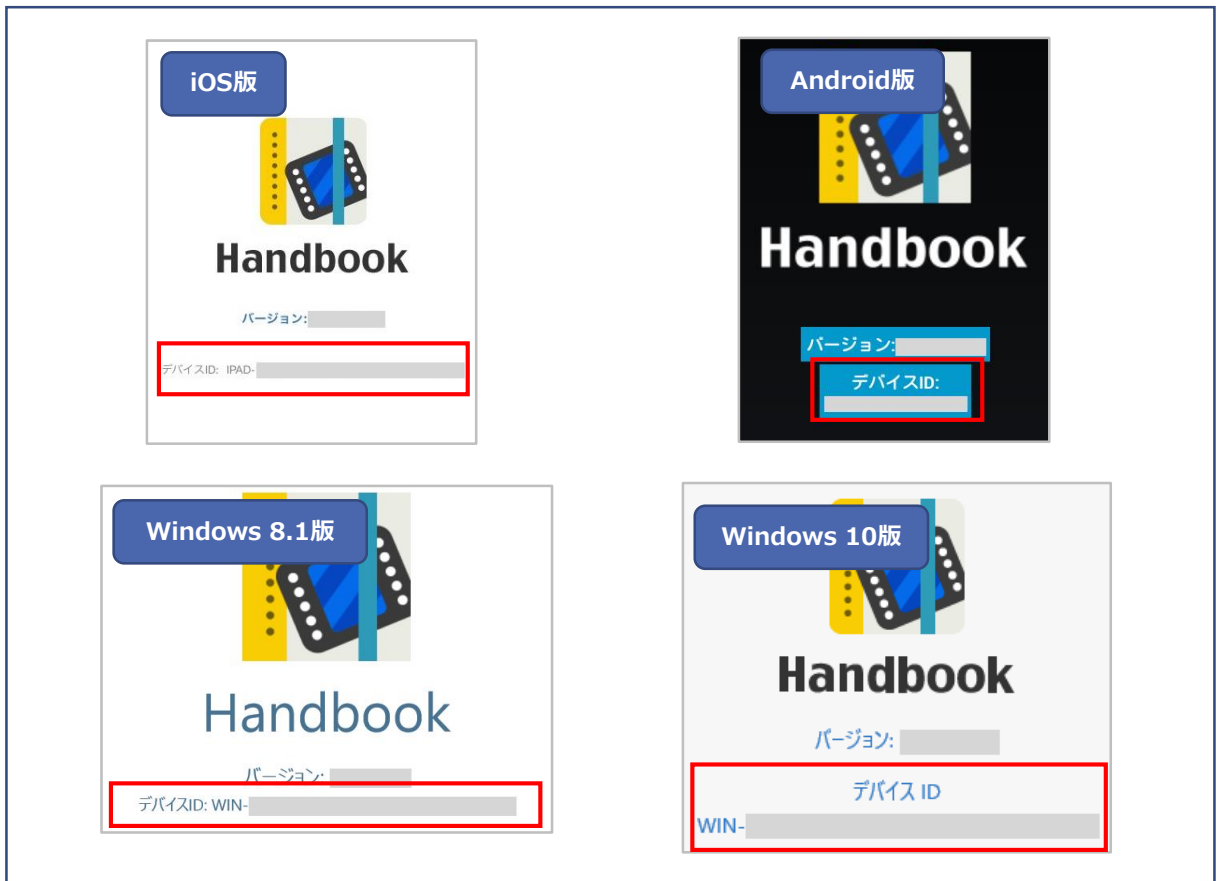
iOS版

Handbook

バージョン:

デバイスID: IPAD-

Android版

Handbook

バージョン:

デバイスID:

Windows 8.1版

Handbook

バージョン:

デバイスID: WIN-

Windows 10版

Handbook

バージョン:

デバイス ID

WIN-